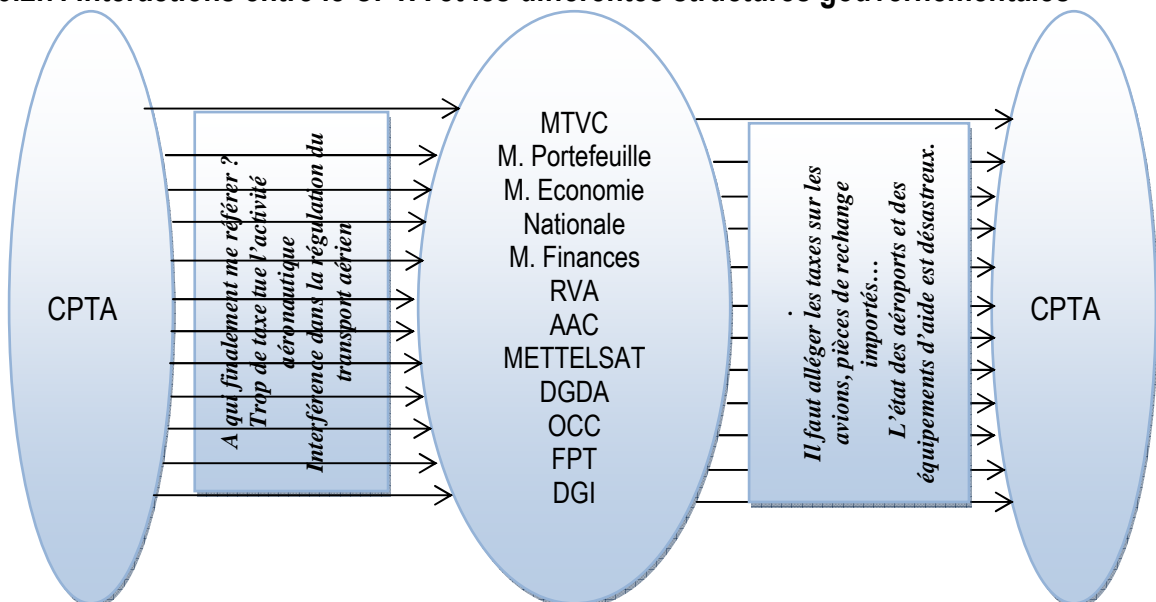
CPTA

A qui finalement me référer ?
Trop de taxe tue l'activité aéronautique
Interférende dans la régulation du transport aérien

MTVC
M. Portefeuille
M. Economie Nationale
M. Finances
RVA
AAC
METTELSAT
DGDA
OCC
FPT
DGI

.
Il faut alléger les taxes sur les avions, pièces de rechange importés…
L'état des aéroports et des équipements d'aide est désastreux.

CPTA